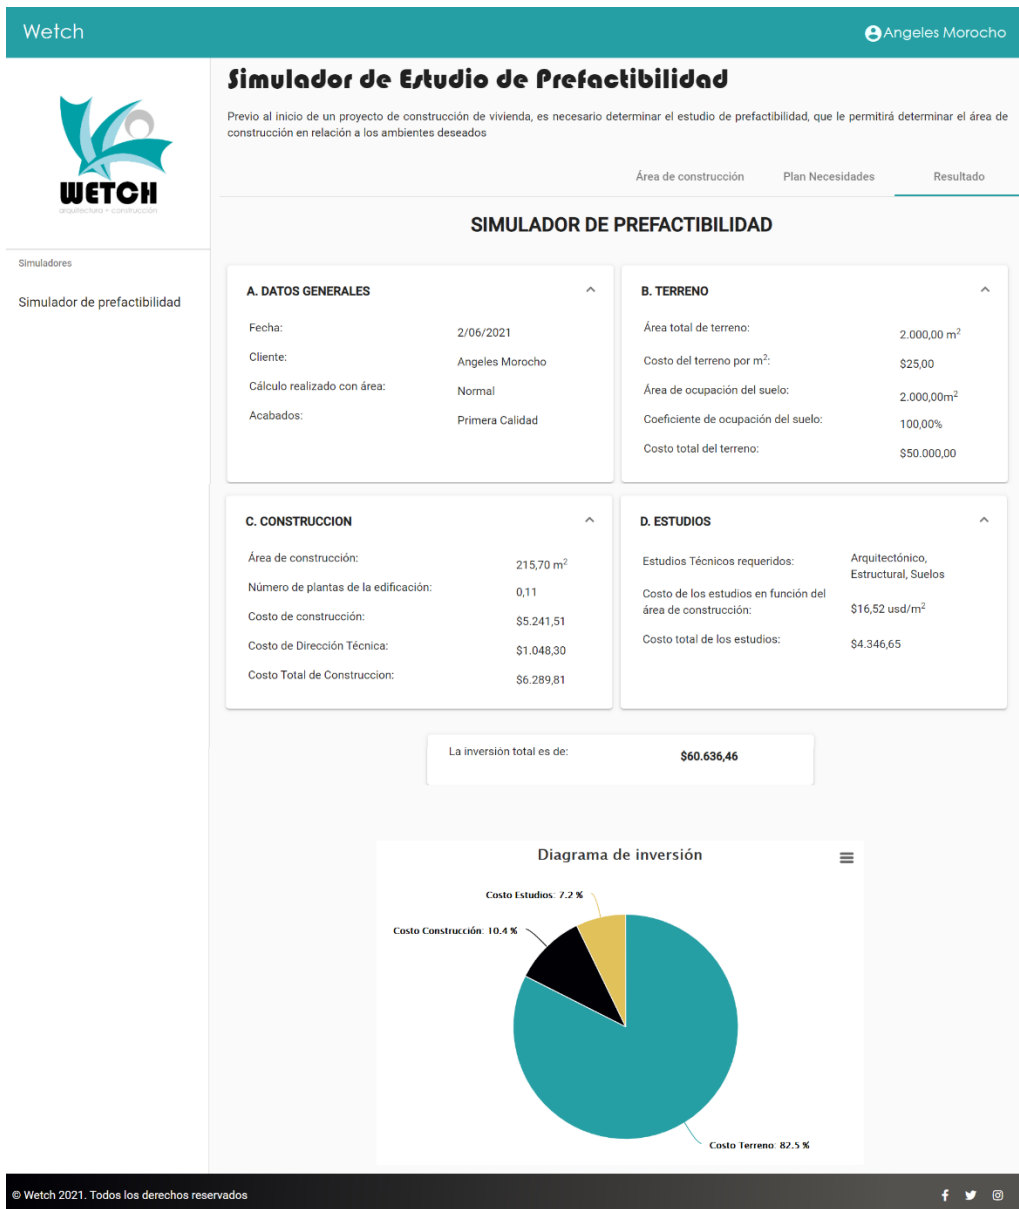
Wetch

Angeles Morocho

WETCH
arquitectura + construcción

Simuladores

Simulador de prefactibilidad

Simulador de Estudio de Prefactibilidad

Previo al inicio de un proyecto de construcción de vivienda, es necesario determinar el estudio de prefactibilidad, que le permitirá determinar el área de construcción en relación a los ambientes deseados

Área de construcción | Plan Necesidades | Resultado

SIMULADOR DE PREFACTIBILIDAD

A. DATOS GENERALES

| | |
|---|---|
| Fecha: | 2/06/2021 |
| Cliente: | Angeles Morocho |
| Cálculo realizado con área: | Normal |
| Acabados: | Primera Calidad |

B. TERRENO

| | |
|---|---|
| Área total de terreno: | 2.000,00 $m^2$ |
| Costo del terreno por $m^2$: | \$25,00 |
| Área de ocupación del suelo: | 2.000,00$m^2$ |
| Coeficiente de ocupación del suelo: | 100,00% |
| Costo total del terreno: | \$50.000,00 |

C. CONSTRUCCION

| | |
|---|---|
| Área de construcción: | 215,70 $m^2$ |
| Número de plantas de la edificación: | 0,11 |
| Costo de construcción: | \$5.241,51 |
| Costo de Dirección Técnica: | \$1.048,30 |
| Costo Total de Construccion: | \$6.289,81 |

D. ESTUDIOS

| | |
|---|---|
| Estudios Técnicos requeridos: | Arquitectónico, Estructural, Suelos |
| Costo de los estudios en función del área de construcción: | \$16,52 usd/$m^2$ |
| Costo total de los estudios: | \$4.346,65 |

La inversión total es de: \$60.636,46

Diagrama de inversión

Costo Estudios: 7.2 %
Costo Construcción: 10.4 %
Costo Terreno: 82.5 %

© Wetch 2021. Todos los derechos reservados